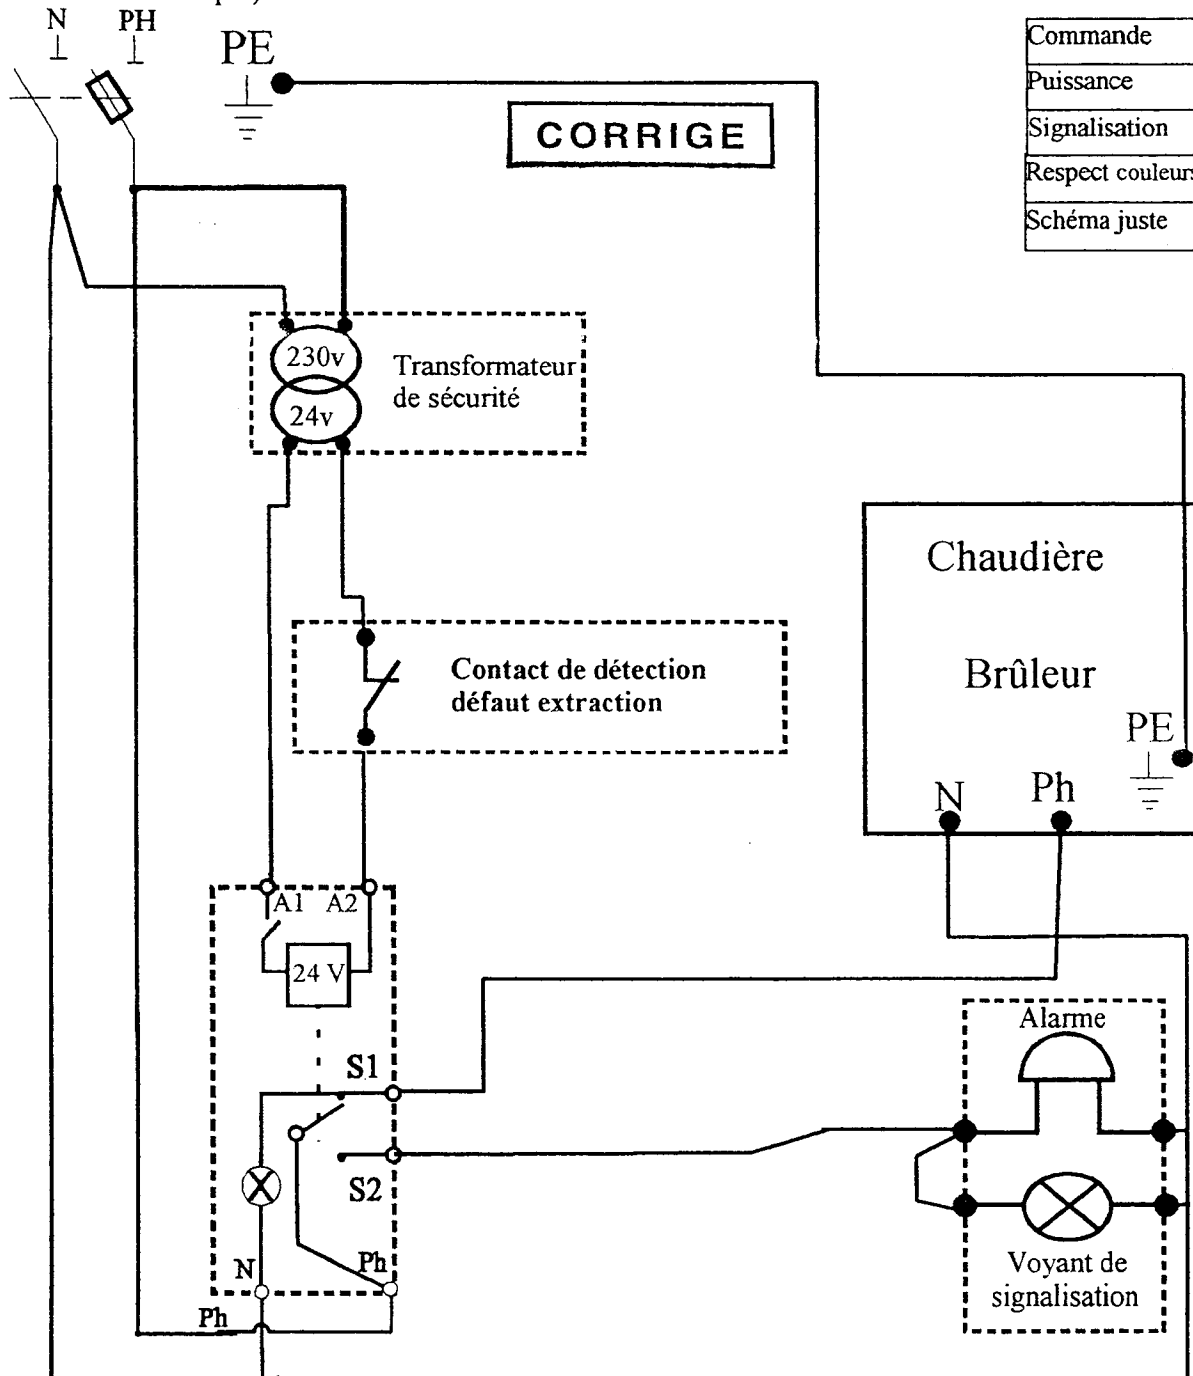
N PH PE

CORRIGE

| Commande |
|---|
| Puissance |
| Signalisation |
| Respect couleurs |
| Schéma juste |

230v 24v Transformateur de sécurité

Contact de détection défaut extraction

Chaudière

Brûleur

PE

N Ph

A1 A2

24 V

S1

S2

N Ph

Ph

Alarme

Voyant de signalisation